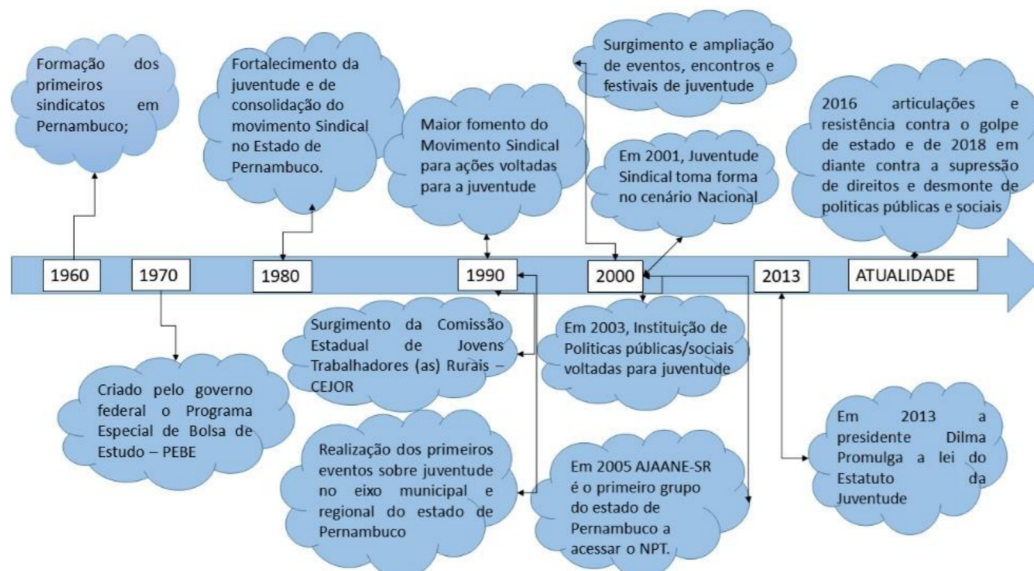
Formação dos primeiros sindicatos em Pernambuco;

Fortalecimento da juventude e de consolidação do movimento Sindical no Estado de Pernambuco.

Maior fomento do Movimento Sindical para ações voltadas para a juventude

Surgimento e ampliação de eventos, encontros e festivais de juventude

Em 2001, Juventude Sindical toma forma no cenário Nacional

2016 articulações e resistência contra o golpe de estado e de 2018 em diante contra a supressão de direitos e desmonte de politicas públicas e sociais

1960

1970

1980

1990

2000

2013

ATUALIDADE

Criado pelo governo federal o Programa Especial de Bolsa de Estudo – PEBE

Surgimento da Comissão Estadual de Jovens Trabalhadores (as) Rurais – CEJOR

Realização dos primeiros eventos sobre juventude no eixo municipal e regional do estado de Pernambuco

Em 2003, Instituição de Politicas públicas/sociais voltadas para juventude

Em 2005 AJAANE-SR é o primeiro grupo do estado de Pernambuco a acessar o NPT.

Em 2013 a presidente Dilma Promulga a lei do Estatuto da Juventude